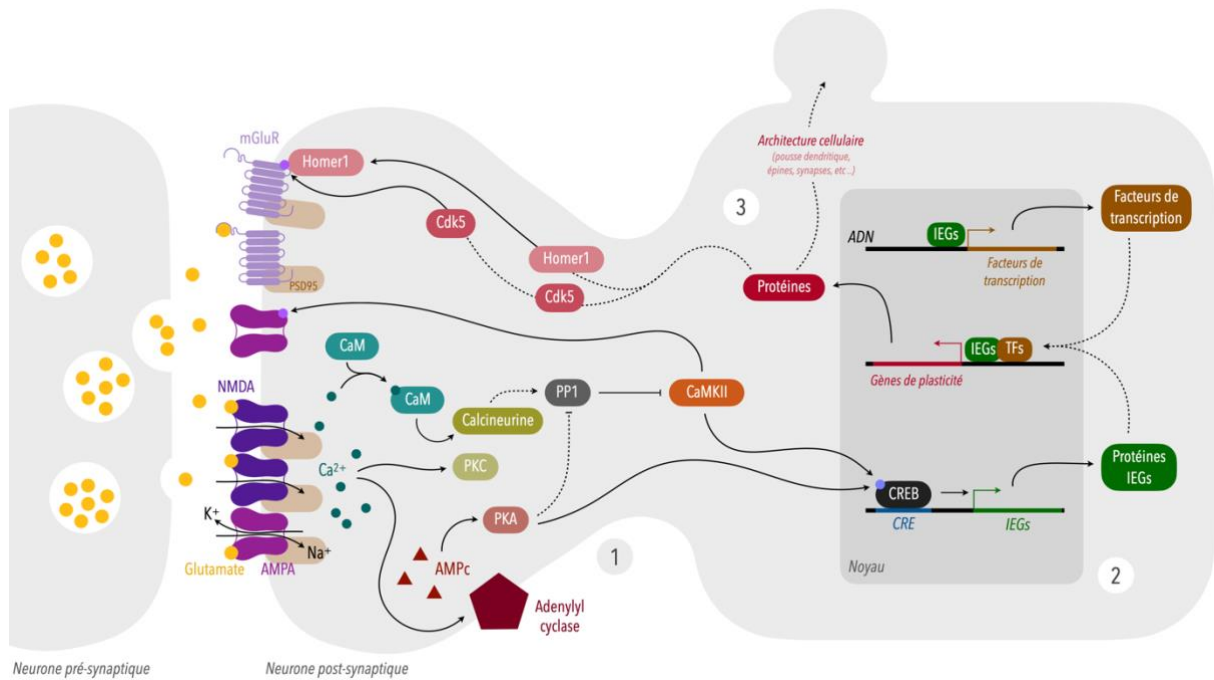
mGluR
Homer1
PSD95
Cdk5
Homer1
Cdk5
Architecture cellulaire
(pousse dendritique, épines, synapses, etc...)
3
Protéines
Facteurs de transcription
ADN
IEGs
Facteurs de transcription
IEGs
TFs
Gènes de plasticité
CaM
CaM
PP1
CaMKII
Calcineurine
NMDA
$Ca^{2+}$
PKC
CREB
Protéines IEGs
CRE
IEGs
PKA
$K^+$
$Na^+$
Glutamate
AMPA
AMPc
1
Adenylyl cyclase
Noyau
2
Neurone pré-synaptique
Neurone post-synaptique